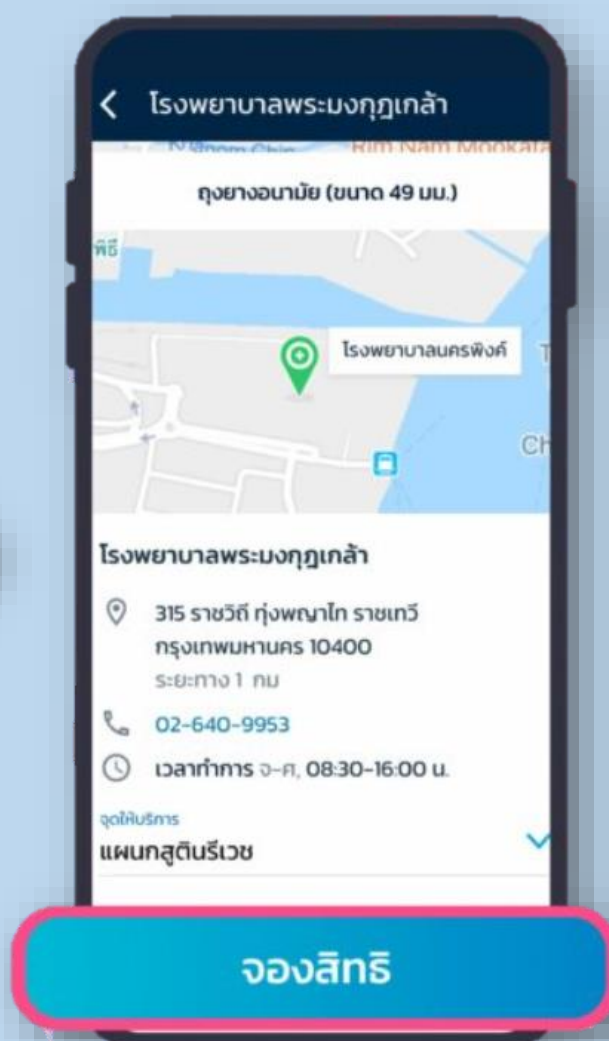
โรงพยาบาลพระมงกุฎเกล้า

Rim Nam Mookata

ถุงยางอนามัย (ขนาด 49 มม.)

พิธี

โรงพยาบาลนครพิงค์

Ch

โรงพยาบาลพระมงกุฎเกล้า

315 ราชวิถี ทุ่งพญาไท ราชเทวี กรุงเทพมหานคร 10400

ระยะทาง 1 กม

02-640-9953

เวลาทำการ จ-ศ, 08:30-16:00 น.

จุดให้บริการ

แผนกสูตินรีเวช

จองสิทธิ